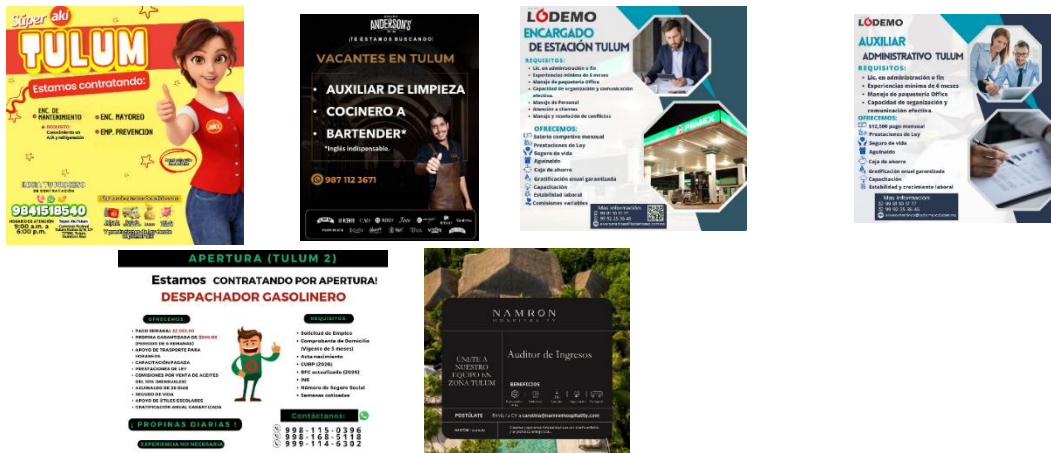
Súper aki
TULUM
Estamos contratando:
ENC. DE MANTENIMIENTO
REQUISITO: Conocimiento en A/A y refrigeración
ENC. MAYOREO
EMP. PREVENCION
9841518540
HORARIO DE ATENCIÓN 9:00 a.m. a 6:00 p.m.

ANDERSON'S
¡TE ESTAMOS BUSCANDO!
VACANTES EN TULUM
• AUXILIAR DE LIMPIEZA
• COCINERO A
• BARTENDER*
*Inglés indispensable.
987 112 3671

LÓDEMO
ENCARGADO DE ESTACIÓN TULUM
REQUISITOS:
• Lic. en administración o fin
• Experiencia mínima de 6 meses
• Manejo de paquetería Office
• Capacidad de organización y comunicación efectiva.
• Manejo de Personal
• Atención a clientes
• Manejo y resolución de conflictos
OFRECEMOS:
Salario competitivo mensual
Prestaciones de Ley
Seguro de vida
Aguinaldo
Caja de ahorro
Gratificación anual garantizada
Capacitación
Estabilidad laboral
Comisiones variables
Mas información
PEMEX

LÓDEMO
AUXILIAR ADMINISTRATIVO TULUM
REQUISITOS:
• Lic. en administración o fin
• Experiencia mínima de 6 meses
• Manejo de paquetería Office
• Capacidad de organización y comunicación efectiva.
OFRECEMOS:
$12,500 pago mensual
Prestaciones de Ley
Seguro de vida
Aguinaldo
Caja de ahorro
Gratificación anual garantizada
Capacitación
Estabilidad y crecimiento laboral
Mas información

APERTURA (TULUM 2)
Estamos CONTRATANDO POR APERTURA!
DESPACHADOR GASOLINERO
OFRECEMOS
• PAGO SEMANAL
• PROPINA GARANTIZADA
• APOYO DE TRANSPORTE PARA FORANEOS
• CAPACITACIÓN PAGADA
• PRESTACIONES DE LEY
• COMISIONES POR VENTA DE ACEITES
• AGUINALDO
• SEGURO DE VIDA
• APOYO DE ÚTILES ESCOLARES
• GRATIFICACIÓN ANUAL GARANTIZADA
REQUISITOS
• Solicitud de Empleo
• Comprobante de Domicilio (Vigente de 3 meses)
• Acta nacimiento
• CURP (2026)
• RFC actualizado (2026)
• INE
• Número de Seguro Social
• Semanas cotizadas
¡PROPINAS DIARIAS!
EXPERIENCIA NO NECESARIA
Contáctanos:
998-115-0396
998-168-5118
999-114-6302

NAMRON HOSPITALITY
ÚNETE A NUESTRO EQUIPO EN ZONA TULUM
Auditor de Ingresos
BENEFICIOS
POSTÚLATE